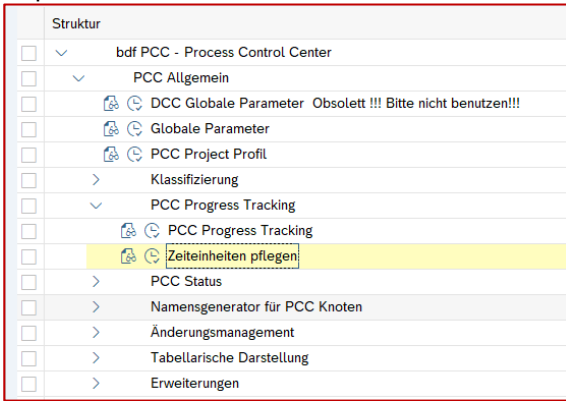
Struktur

bdf PCC - Process Control Center
PCC Allgemein
DCC Globale Parameter Obsolett !!! Bitte nicht benutzen!!!
Globale Parameter
PCC Project Profil
Klassifizierung
PCC Progress Tracking
PCC Progress Tracking
Zeiteinheiten pflegen
PCC Status
Namensgenerator für PCC Knoten
Änderungsmanagement
Tabellarische Darstellung
Erweiterungen